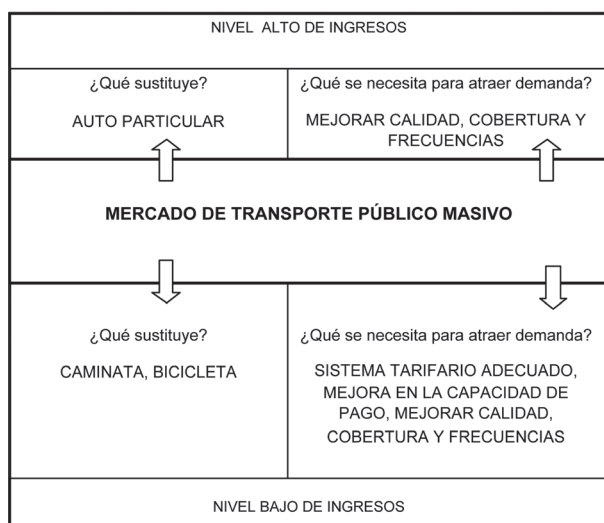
NIVEL ALTO DE INGRESOS

| ¿Qué sustituye? AUTO PARTICULAR | ¿Qué se necesita para atraer demanda? MEJORAR CALIDAD, COBERTURA Y FRECUENCIAS |
|---|---|

MERCADO DE TRANSPORTE PÚBLICO MASIVO

| ¿Qué sustituye? CAMINATA, BICICLETA | ¿Qué se necesita para atraer demanda? SISTEMA TARIFARIO ADECUADO, MEJORA EN LA CAPACIDAD DE PAGO, MEJORAR CALIDAD, COBERTURA Y FRECUENCIAS |
|---|---|

NIVEL BAJO DE INGRESOS